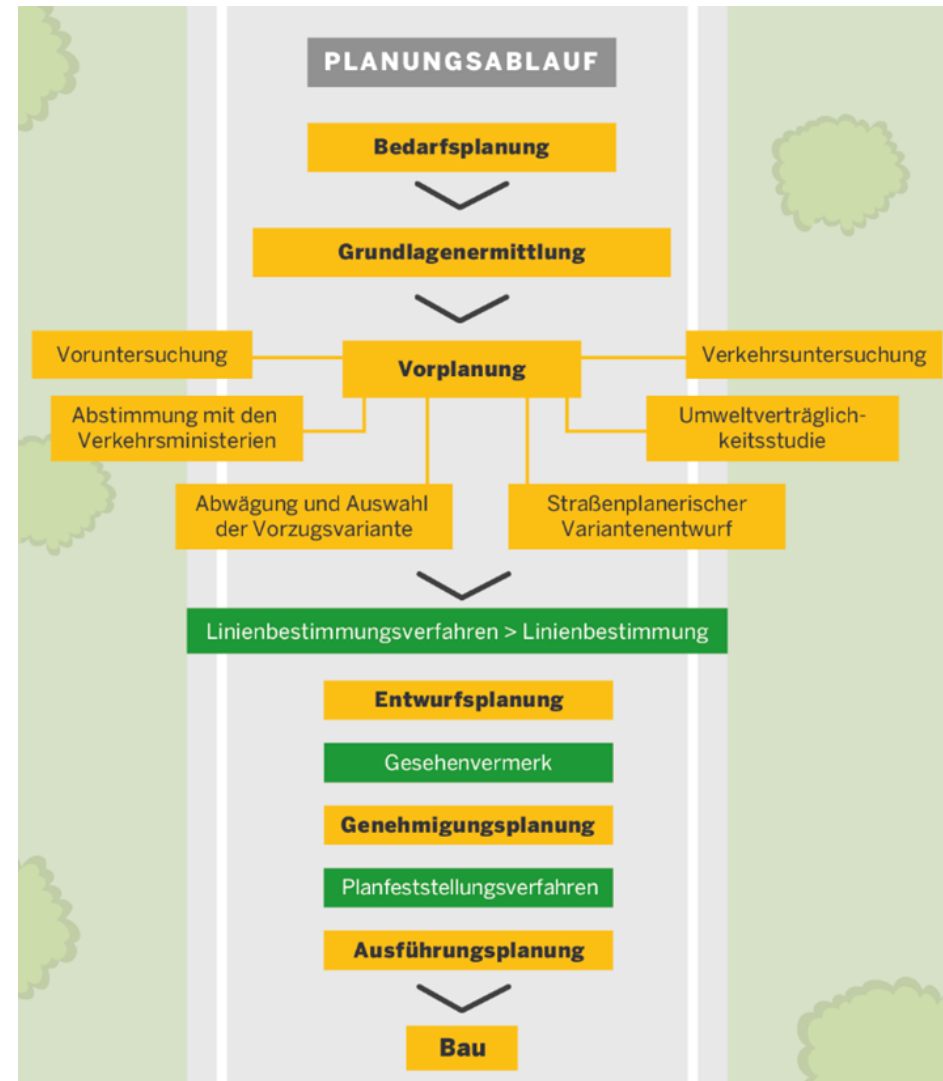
PLANUNGSABLAUF

Bedarfsplanung

Grundlagenermittlung

Voruntersuchung

Vorplanung

Verkehrsuntersuchung

Abstimmung mit den Verkehrsministerien

Umweltverträglichkeitsstudie

Abwägung und Auswahl der Vorzugsvariante

Straßenplanerischer Variantenentwurf

Linienbestimmungsverfahren > Linienbestimmung

Entwurfsplanung

Gesehenvermerk

Genehmigungsplanung

Planfeststellungsverfahren

Ausführungsplanung

Bau